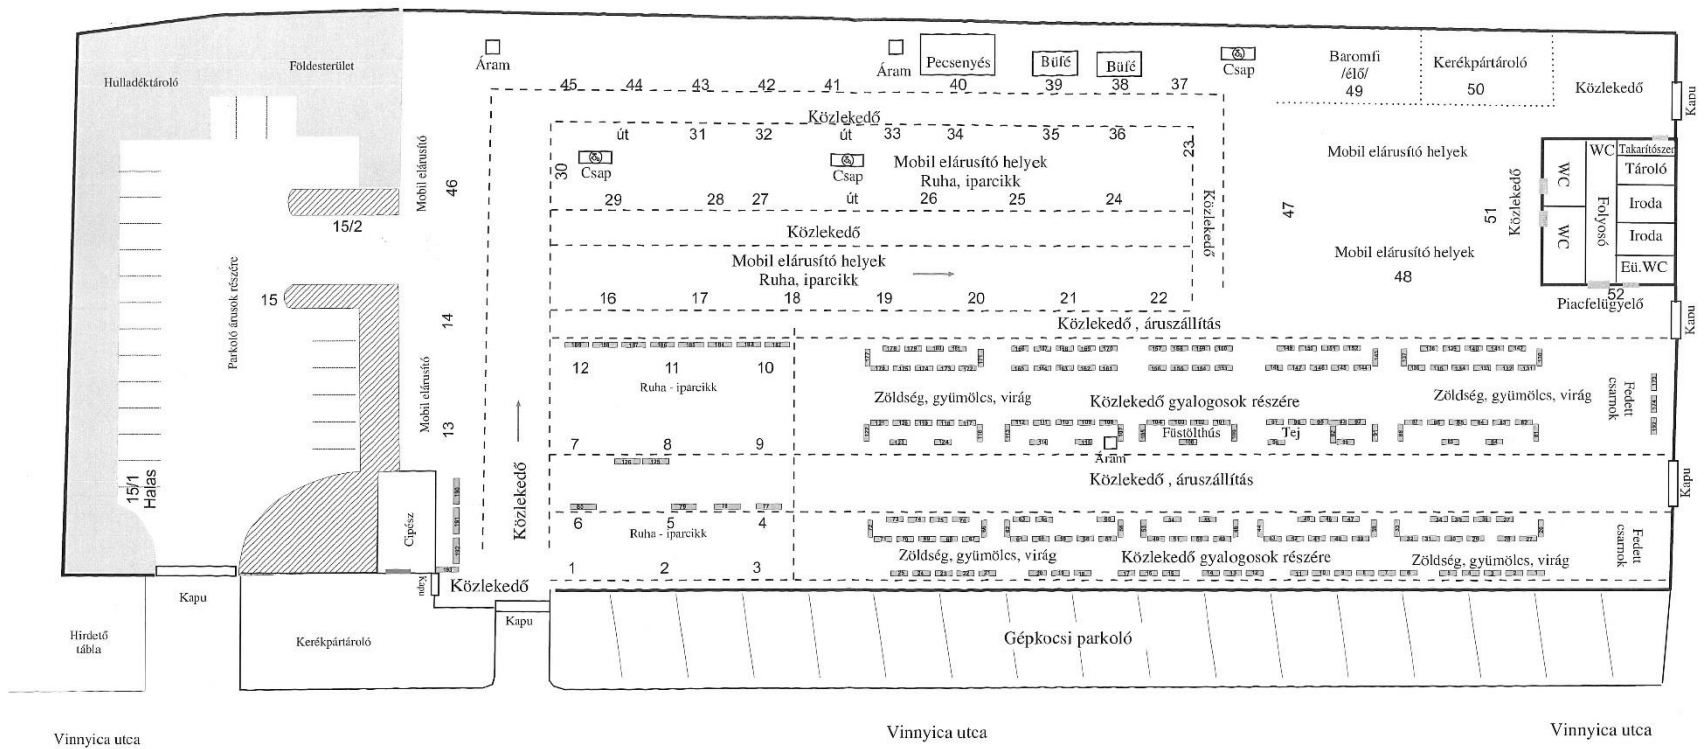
Hulladéktároló

Földesterület

Áram

Áram

Pecsenyés

Büfé

Büfé

Csap

Baromfi /élő/ 49

Kerékpártároló 50

Közlekedő

Kapu

45 44 43 42 41 40 39 38 37

Közlekedő

út 31 32 út 33 34 35 36

23

30 Csap

Csap

Mobil elárusító helyek
Ruha, iparcikk

Mobil elárusító helyek

WC Takarítószer

Tároló

Iroda

Iroda

Eü.WC

WC

WC

Folyosó

Közlekedő

51

29 28 27 út 26 25 24

Közlekedő

47

Mobil elárusító helyek

48

52

Közlekedő

Mobil elárusító helyek
Ruha, iparcikk

16 17 18 19 20 21 22

Piacfelügyelő

Kapu

Mobil elárusító

46

15/2

Parkoló árusok részére

15

14

Mobil elárusító

13

Közlekedő, áruszállítás

12 11 10

Ruha - iparcikk

Zöldség, gyümölcs, virág

Közlekedő gyalogosok részére

Zöldség, gyümölcs, virág

Fedett csarnok

Füstölthús

Tej

7 8 9

Áram

Közlekedő, áruszállítás

Kapu

15/1 Halas

Cipész

Közlekedő

6 5 4

Ruha - iparcikk

Zöldség, gyümölcs, virág

Közlekedő gyalogosok részére

Zöldség, gyümölcs, virág

Fedett csarnok

1 2 3

Kapu

Kapu

Közlekedő

Kapu

Hirdető tábla

Kerékpártároló

Gépkocsi parkoló

Vinnyica utca

Vinnyica utca

Vinnyica utca